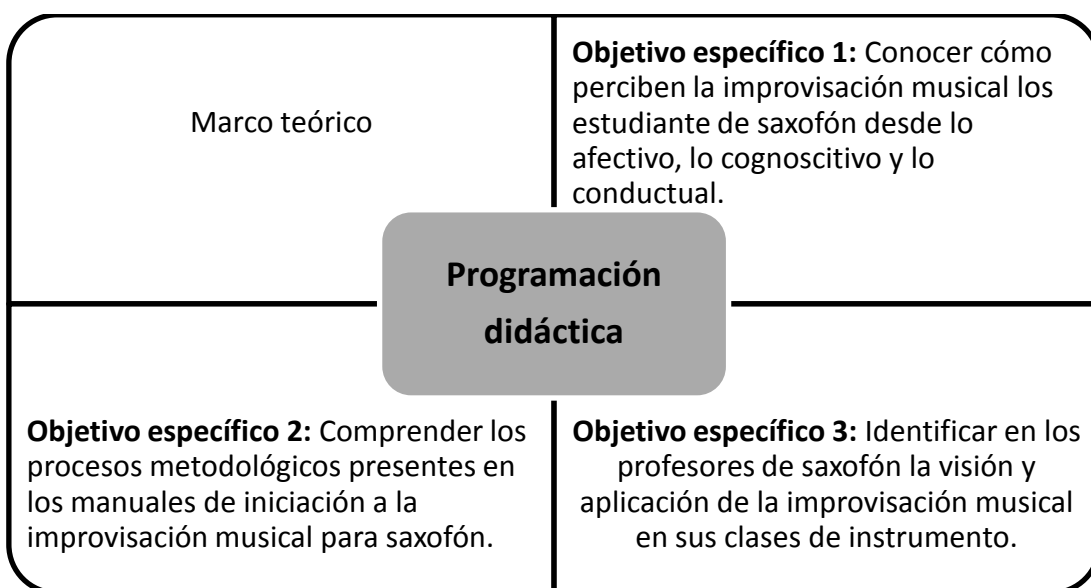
Marco teórico

**Objetivo específico 1:** Conocer cómo perciben la improvisación musical los estudiante de saxofón desde lo afectivo, lo cognoscitivo y lo conductual.

**Programación didáctica**

**Objetivo específico 2:** Comprender los procesos metodológicos presentes en los manuales de iniciación a la improvisación musical para saxofón.

**Objetivo específico 3:** Identificar en los profesores de saxofón la visión y aplicación de la improvisación musical en sus clases de instrumento.